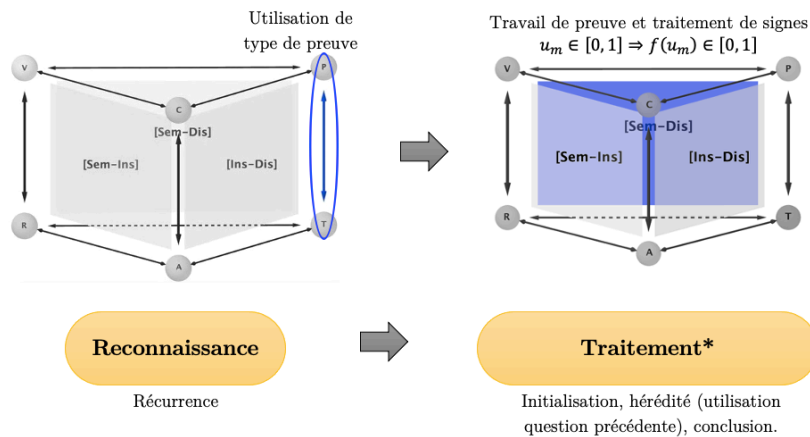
Utilisation de type de preuve

V

P

C

[Sem-Dis]

[Sem-Ins]

[Ins-Dis]

R

T

A

Travail de preuve et traitement de signes
$u_m \in [0,1] \Rightarrow f(u_m) \in [0,1]$

V

P

C

[Sem-Dis]

[Sem-Ins]

[Ins-Dis]

R

T

A

Reconnaissance

Récurrence

Traitement*

Initialisation, hérédité (utilisation question précédente), conclusion.